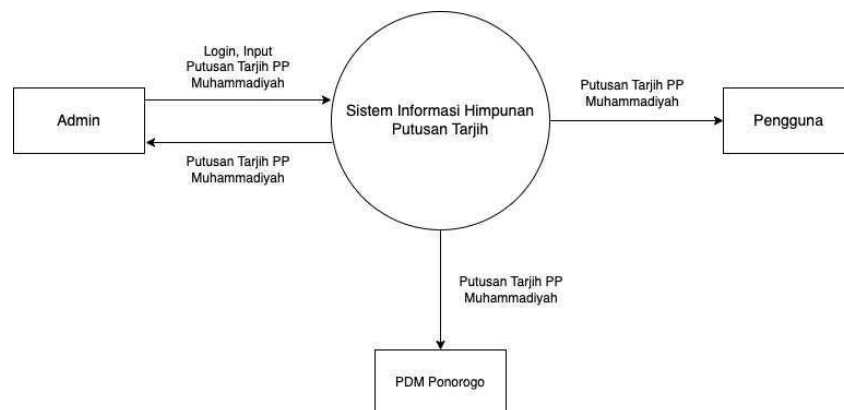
Login, Input Putusan Tarjih PP Muhammadiyah

Admin

Putusan Tarjih PP Muhammadiyah

Sistem Informasi Himpunan Putusan Tarjih

Putusan Tarjih PP Muhammadiyah

Pengguna

Putusan Tarjih PP Muhammadiyah

PDM Ponorogo